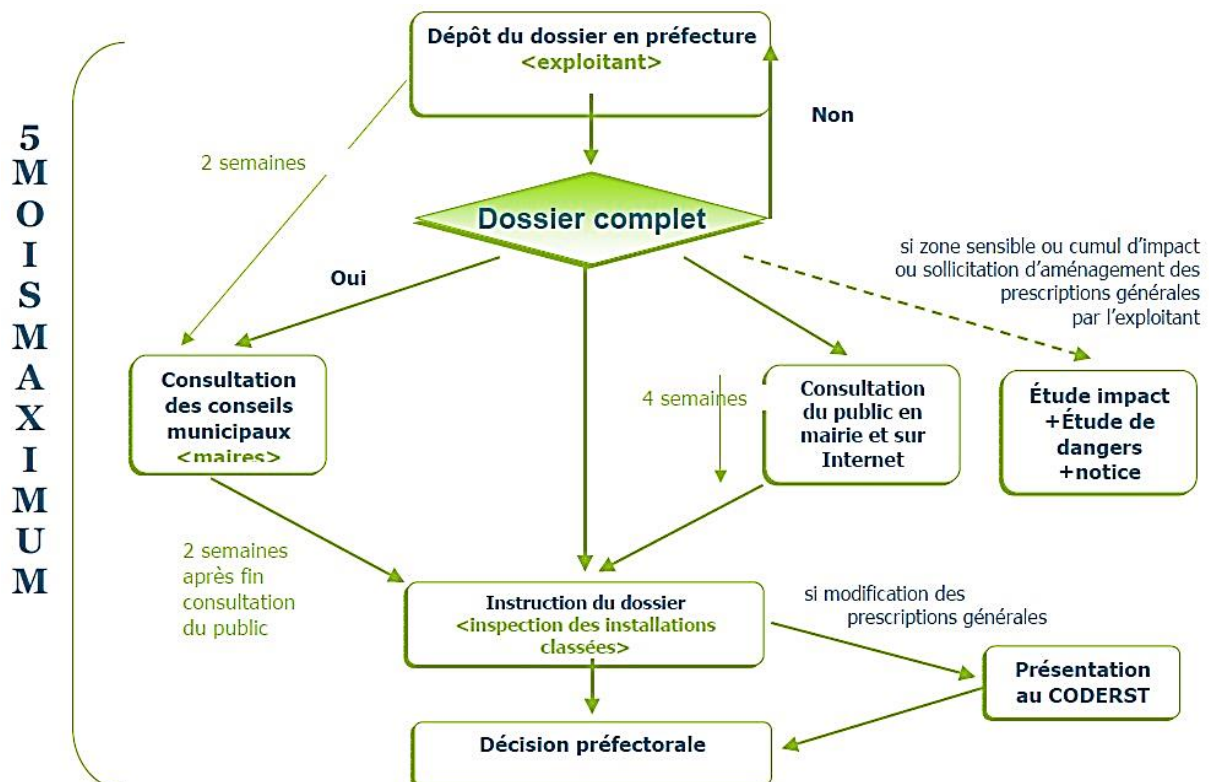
5 MOIS MAXIMUM

Dépôt du dossier en préfecture
<exploitant>

Non

2 semaines

Dossier complet

si zone sensible ou cumul d'impact ou sollicitation d'aménagement des prescriptions générales par l'exploitant

Oui

Consultation des conseils municipaux
<maires>

4 semaines

Consultation du public en mairie et sur Internet

Étude impact +Étude de dangers +notice

2 semaines après fin consultation du public

Instruction du dossier
<inspection des installations classées>

si modification des prescriptions générales

Présentation au CODERST

Décision préfectorale